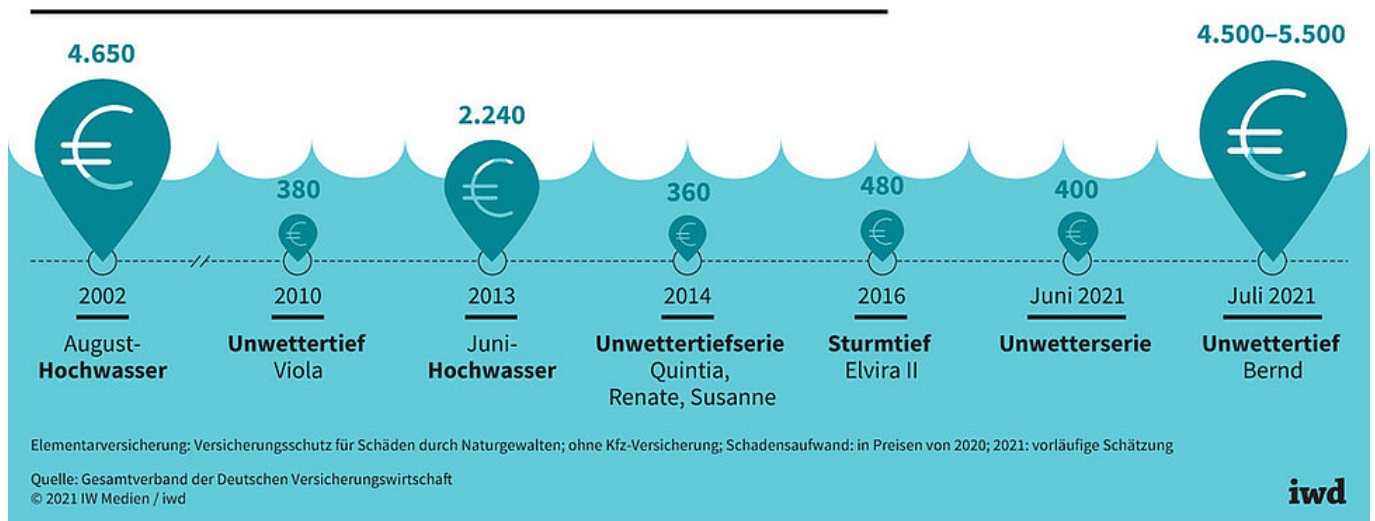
4.650

€

2002

August-Hochwasser

380

€

2010

Unwettertief Viola

2.240

€

2013

Juni-Hochwasser

360

€

2014

Unwettertiefserie Quintia, Renate, Susanne

480

€

2016

Sturmtief Elvira II

400

€

Juni 2021

Unwetterserie

4.500–5.500

€

Juli 2021

Unwettertief Bernd

Elementarversicherung: Versicherungsschutz für Schäden durch Naturgewalten; ohne Kfz-Versicherung; Schadensaufwand: in Preisen von 2020; 2021: vorläufige Schätzung

Quelle: Gesamtverband der Deutschen Versicherungswirtschaft
© 2021 IW Medien / iwd

iwd